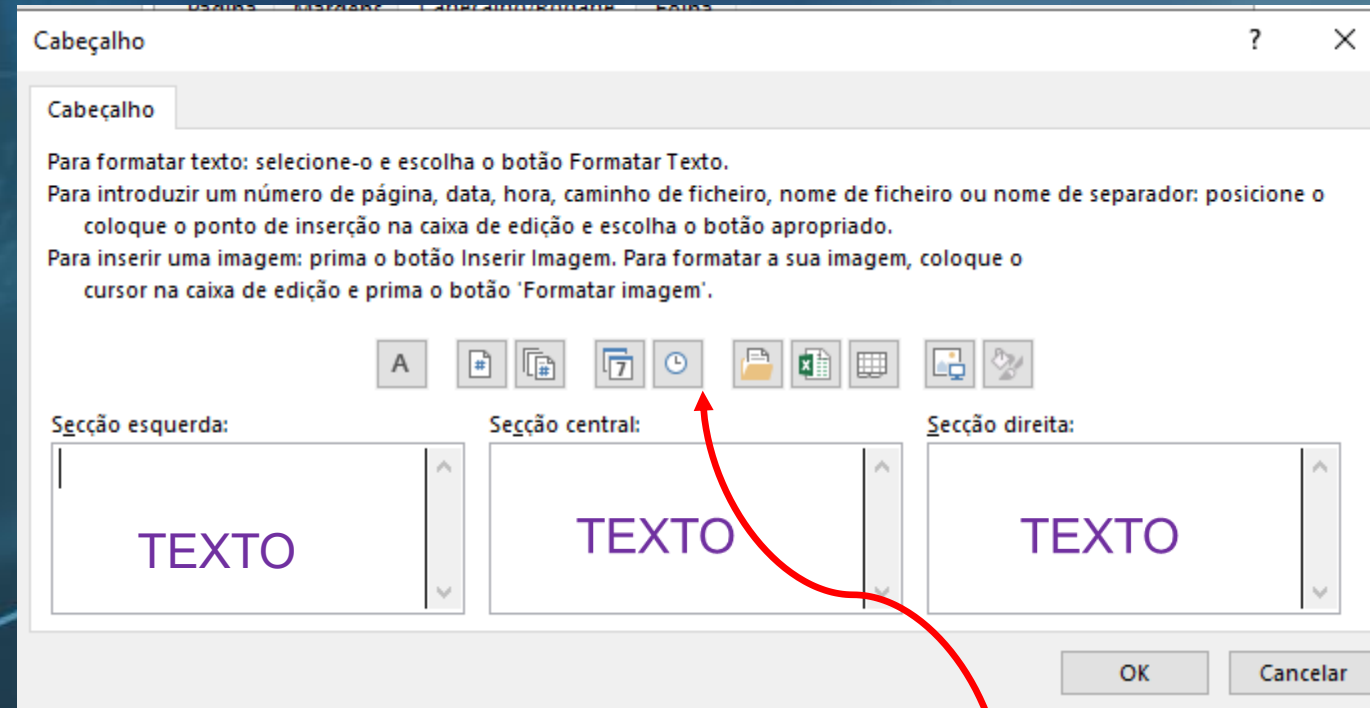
Cabeçalho

?

Cabeçalho

Para formatar texto: selecione-o e escolha o botão Formatar Texto.

Para introduzir um número de página, data, hora, caminho de ficheiro, nome de ficheiro ou nome de separador: posicione o coloque o ponto de inserção na caixa de edição e escolha o botão apropriado.

Para inserir uma imagem: prima o botão Inserir Imagem. Para formatar a sua imagem, coloque o cursor na caixa de edição e prima o botão 'Formatar imagem'.

A

Secção esquerda:

TEXTO

Secção central:

TEXTO

Secção direita:

TEXTO

OK

Cancelar